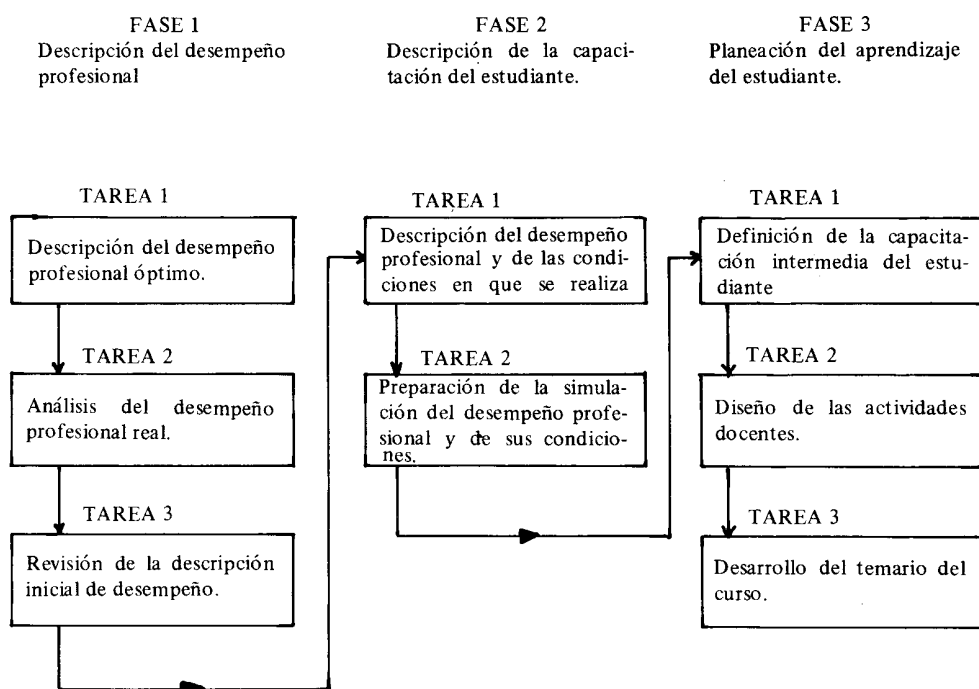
FASE 1
Descripción del desempeño profesional

FASE 2
Descripción de la capacitación del estudiante.

FASE 3
Planeación del aprendizaje del estudiante.

TAREA 1
Descripción del desempeño profesional óptimo.

TAREA 2
Análisis del desempeño profesional real.

TAREA 3
Revisión de la descripción inicial de desempeño.

TAREA 1
Descripción del desempeño profesional y de las condiciones en que se realiza

TAREA 2
Preparación de la simulación del desempeño profesional y de sus condiciones.

TAREA 1
Definición de la capacitación intermedia del estudiante

TAREA 2
Diseño de las actividades docentes.

TAREA 3
Desarrollo del temario del curso.